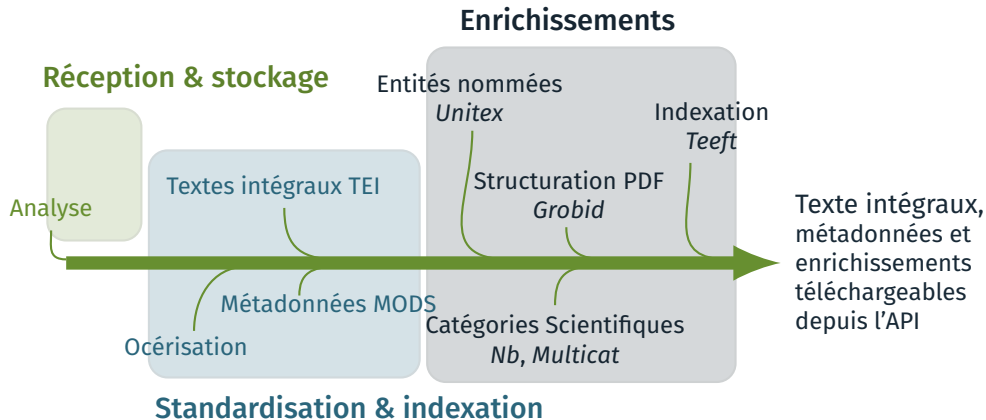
Enrichissements

Réception & stockage

Entités nommées
*Unitex*

Indexation
*Teeft*

Analyse

Textes intégraux TEI

Structuration PDF
*Grobid*

Texte intégraux,
métadonnées et
enrichissements
téléchargeables
depuis l'API

Métadonnées MODS

Océrisation

Catégories Scientifiques
*Nb*, *Multicat*

Standardisation & indexation